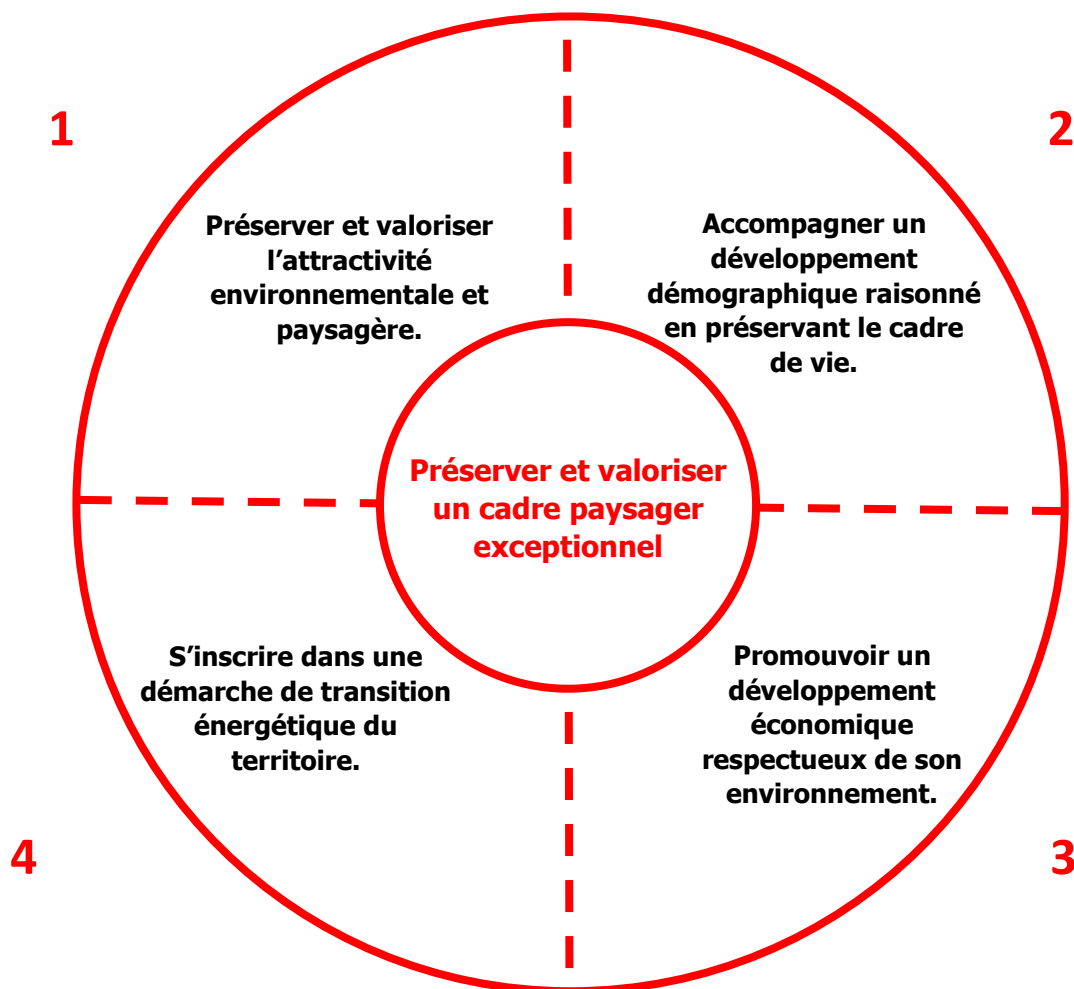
1

Préserver et valoriser l'attractivité environnementale et paysagère.

2

Accompagner un développement démographique raisonné en préservant le cadre de vie.

Préserver et valoriser un cadre paysager exceptionnel

S'inscrire dans une démarche de transition énergétique du territoire.

Promouvoir un développement économique respectueux de son environnement.

4

3